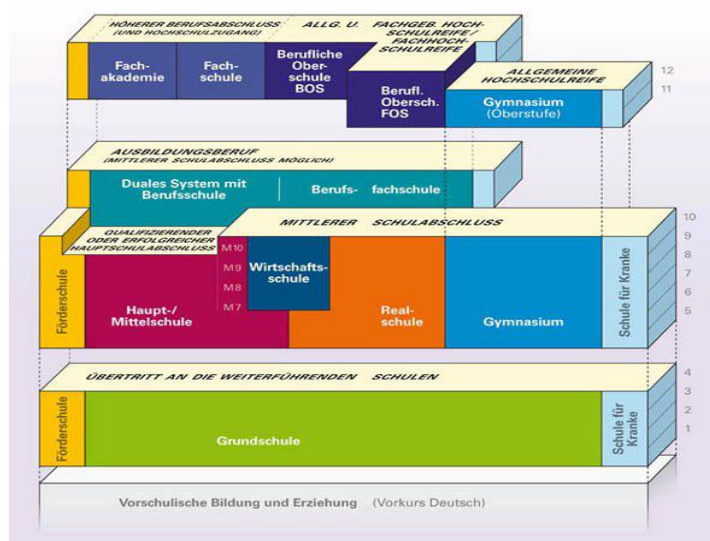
HÖHERER BERUFSABSCHLUSS (UND HOCHSCHULZUGANG)

ALLG. U. FACHGEB. HOCHSCHULREIFE / FACHHOCHSCHULREIFE

Fachakademie

Fachschule

Berufliche Oberschule BOS

Berufl. Obersch. FOS

ALLGEMEINE HOCHSCHULREIFE

Gymnasium (Oberstufe)

12
11

AUSBILDUNGSBERUF (MITTLERER SCHULABSCHLUSS MÖGLICH)

Duales System mit Berufsschule

Berufsfachschule

QUALIFIZIERENDER ODER ERFOLGREICHER HAUPTSCHULABSCHLUSS

MITTLERER SCHULABSCHLUSS

10
9
8
7
6
5

Förderschule

M10
M9
M8
M7

Wirtschaftsschule

Haupt-/ Mittelschule

Realschule

Gymnasium

Schule für Kranke

ÜBERTRITT AN DIE WEITERFÜHRENDEN SCHULEN

4
3
2
1

Förderschule

Grundschule

Schule für Kranke

Vorschulische Bildung und Erziehung (Vorkurs Deutsch)